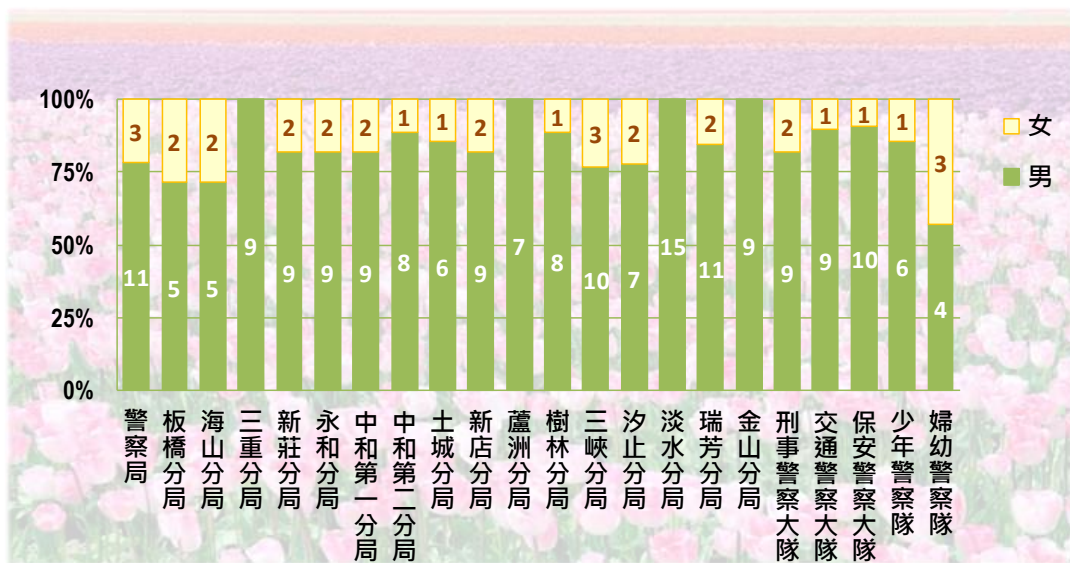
100%
75%
50%
25%
0%

女
男

| | 警察局 | 板橋分局 | 海山分局 | 三重分局 | 新莊分局 | 永和分局 | 中和第一分局 | 中和第二分局 | 土城分局 | 新店分局 | 蘆洲分局 | 樹林分局 | 三峽分局 | 汐止分局 | 淡水分局 | 瑞芳分局 | 金山分局 | 刑事警察大隊 | 交通警察大隊 | 保安警察大隊 | 少年警察隊 | 婦幼警察隊 |
|---|---|---|---|---|---|---|---|---|---|---|---|---|---|---|---|---|---|---|---|---|---|---|
| 女 | 3 | 2 | 2 | | 2 | 2 | 2 | 1 | 1 | 2 | | 1 | 3 | 2 | | 2 | | 2 | 1 | 1 | 1 | 3 |
| 男 | 11 | 5 | 5 | 9 | 9 | 9 | 9 | 8 | 6 | 9 | 7 | 8 | 10 | 7 | 15 | 11 | 9 | 9 | 9 | 10 | 6 | 4 |